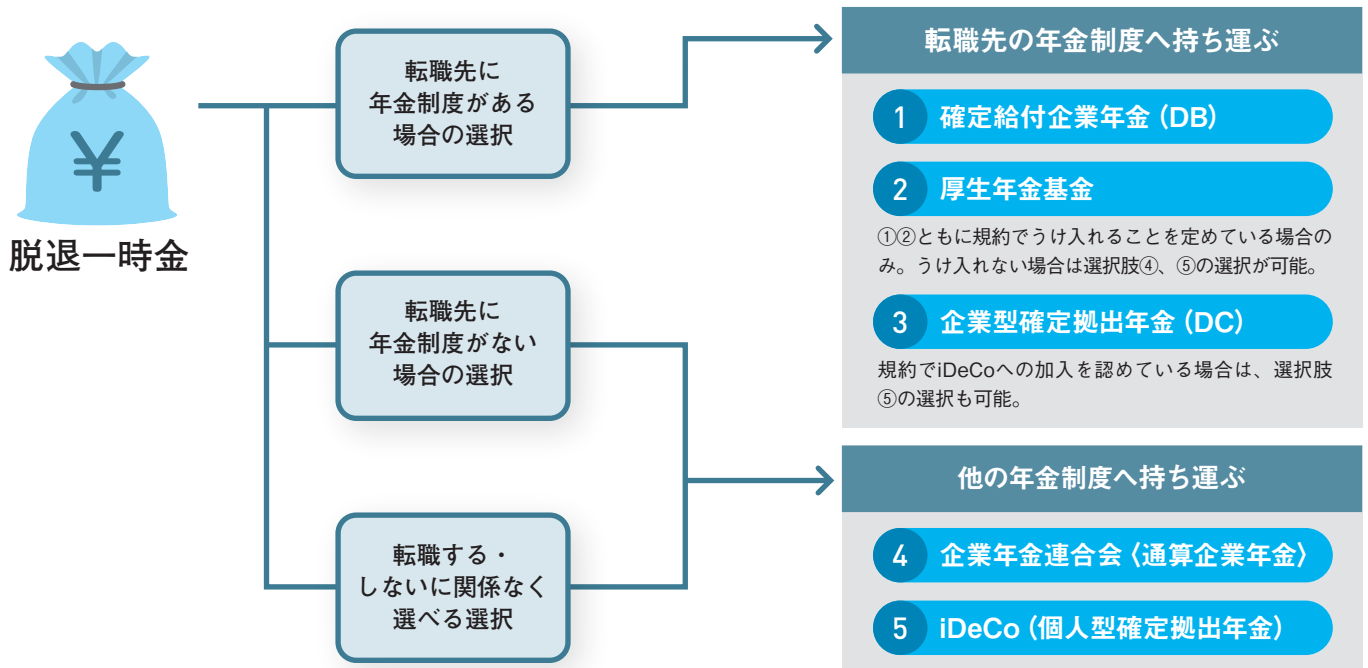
¥

脱退一時金

転職先に
年金制度がある
場合の選択

転職先に
年金制度がない
場合の選択

転職する・
しないに関係なく
選べる選択

転職先の年金制度へ持ち運ぶ

1 確定給付企業年金（DB）

2 厚生年金基金

①②ともに規約でうけ入れることを定めている場合のみ。うけ入れない場合は選択肢④、⑤の選択が可能。

3 企業型確定拠出年金（DC）

規約でiDeCoへの加入を認めている場合は、選択肢⑤の選択も可能。

他の年金制度へ持ち運ぶ

4 企業年金連合会〈通算企業年金〉

5 iDeCo（個人型確定拠出年金）